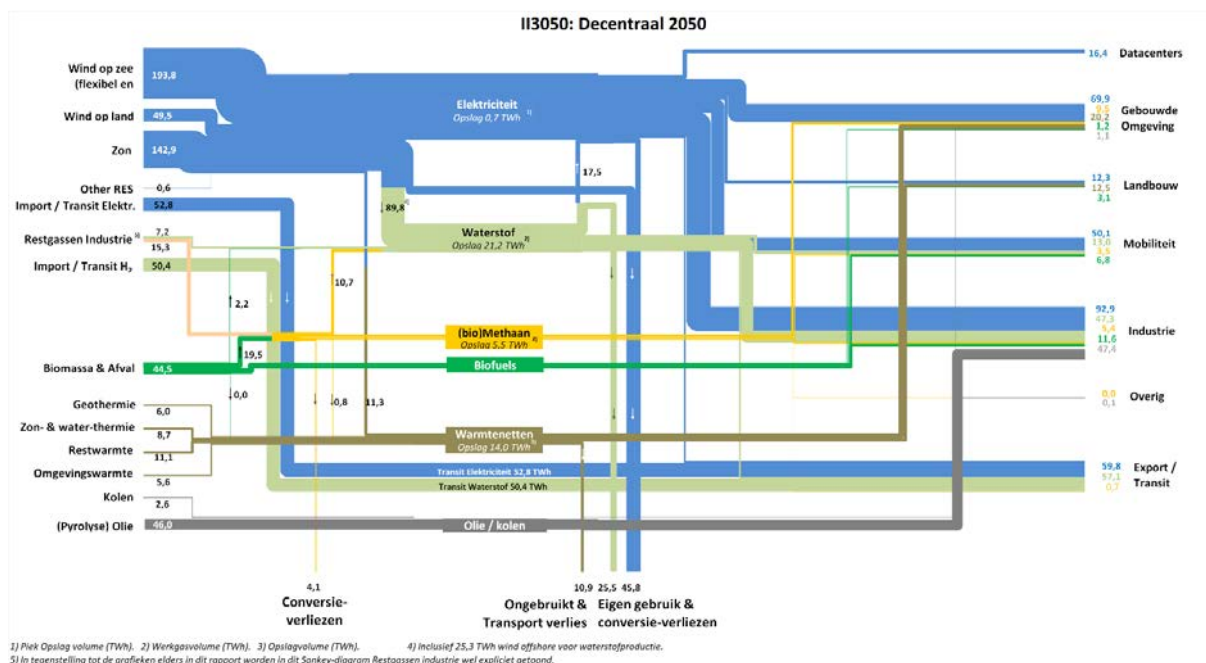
II3050: Decentraal 2050

Wind op zee (flexibel en
193,8
Wind op land
49,5
Zon
142,9
Other RES
0,6
Import / Transit Elektr.
52,8
Restgassen Industrie 5)
7,2
15,3
Import / Transit H$_2$
50,4
Biomassa & Afval
44,5
Geothermie
6,0
Zon- & water-thermie
8,7
Restwarmte
11,1
Omgevingswarmte
5,6
Kolen
2,6
(Pyrolyse) Olie
46,0

Elektriciteit
Opslag 0,7 TWh 1)
17,5
89,8 4)
Waterstof
Opslag 21,2 TWh 2)
10,7
2,2
(bio)Methaan
Opslag 5,5 TWh 3)
19,5
Biofuels
0,0
0,8
11,3
Warmtenetten
Opslag 14,0 TWh 1)
Transit Elektriciteit 52,8 TWh
Transit Waterstof 50,4 TWh
Olie / kolen

16,4 Datacenters
69,9
9,5
20,2
1,2
1,1
Gebouwde Omgeving
12,3
12,5
3,1
Landbouw
50,1
13,0
3,6
6,8
Mobiliteit
92,9
47,3
5,4
11,6
47,4
Industrie
0,0
0,1
Overig
59,8
57,1
0,7
Export / Transit

4,1
Conversie-verliezen
10,9
Ongebruikt & Transport verlies
25,5
45,8
Eigen gebruik & conversie-verliezen

1) Piek Opslag volume (TWh). 2) Werkgasvolume (TWh). 3) Opslagvolume (TWh). 4) Inclusief 25,3 TWh wind offshore voor waterstofproductie.
5) In tegenstelling tot de grafieken elders in dit rapport worden in dit Sankey-diagram Restgassen industrie wel expliciet getoond.